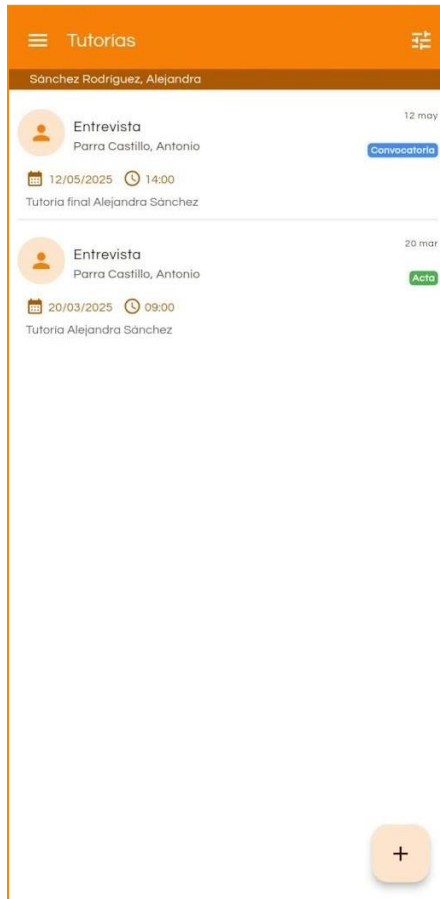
Tutorías

Sánchez Rodríguez, Alejandra

Entrevista
Parra Castillo, Antonio
12 may
Convocatoria
12/05/2025 14:00
Tutoría final Alejandra Sánchez

Entrevista
Parra Castillo, Antonio
20 mar
Acta
20/03/2025 09:00
Tutoría Alejandra Sánchez

+